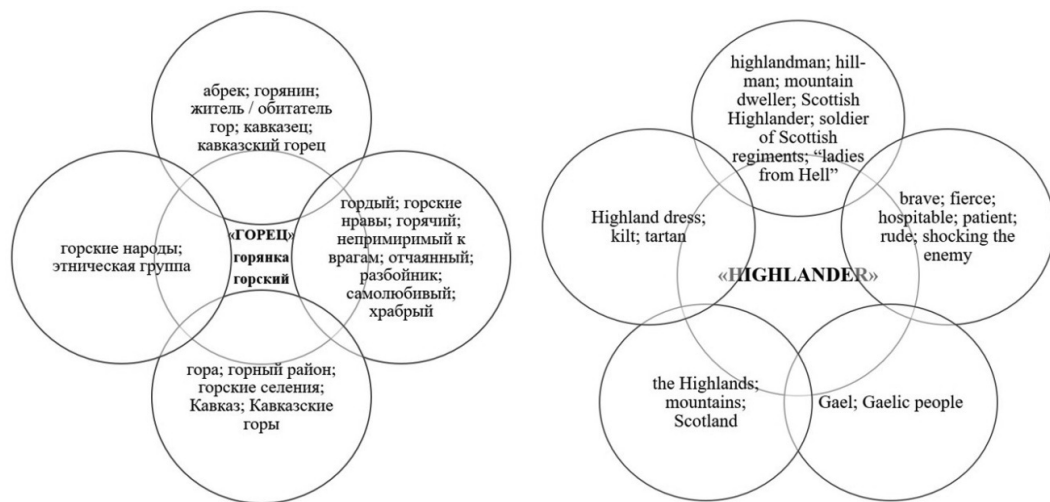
абрек; горянин; житель / обитатель гор; кавказец; кавказский горец

горские народы; этническая группа

«ГОРЕЦ»
горянка
горский

гордый; горские нравы; горячий; непримиримый к врагам; отчаянный; разбойник; самолюбивый; храбрый

гора; горный район; горские селения; Кавказ; Кавказские горы

highlandman; hillman; mountain dweller; Scottish Highlander; soldier of Scottish regiments; “ladies from Hell”

Highland dress; kilt; tartan

«HIGHLANDER»

brave; fierce; hospitable; patient; rude; shocking the enemy

the Highlands; mountains; Scotland

Gael; Gaelic people